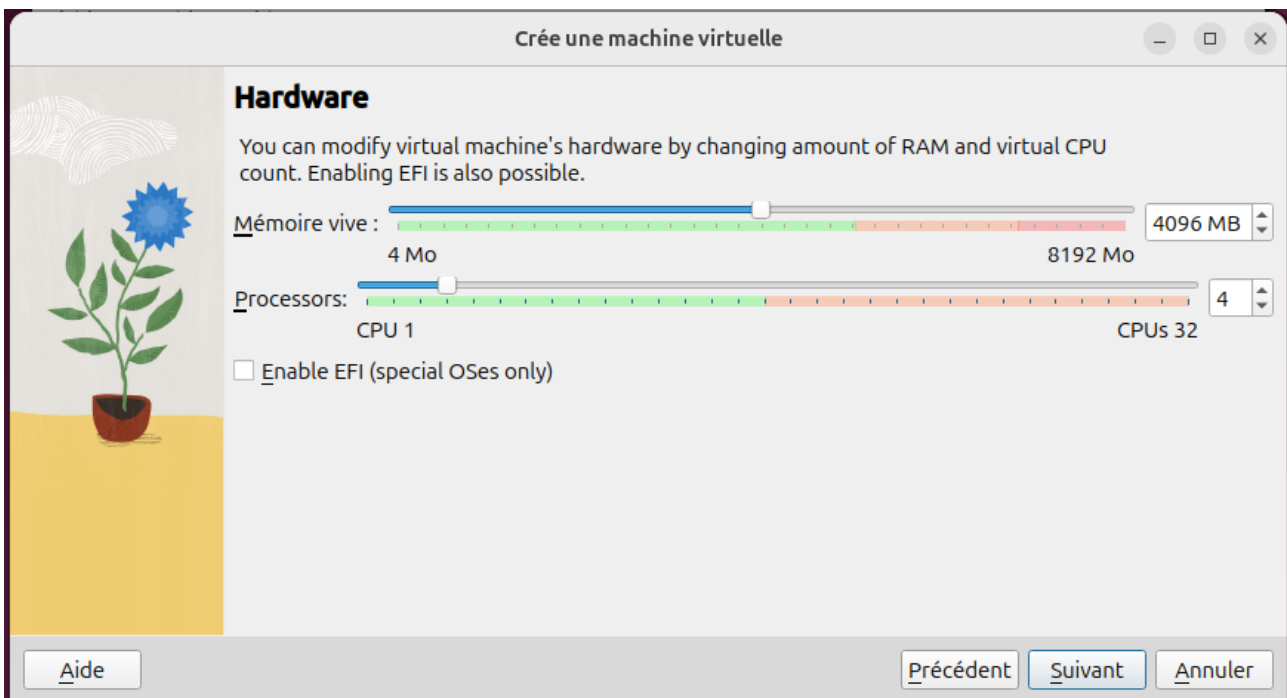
Crée une machine virtuelle

Hardware

You can modify virtual machine's hardware by changing amount of RAM and virtual CPU count. Enabling EFI is also possible.

Mémoire vive :
4096 MB
4 Mo
8192 Mo

Processors:
4
CPU 1
CPUs 32

Enable EFI (special OSes only)

Aide
Précédent
Suivant
Annuler